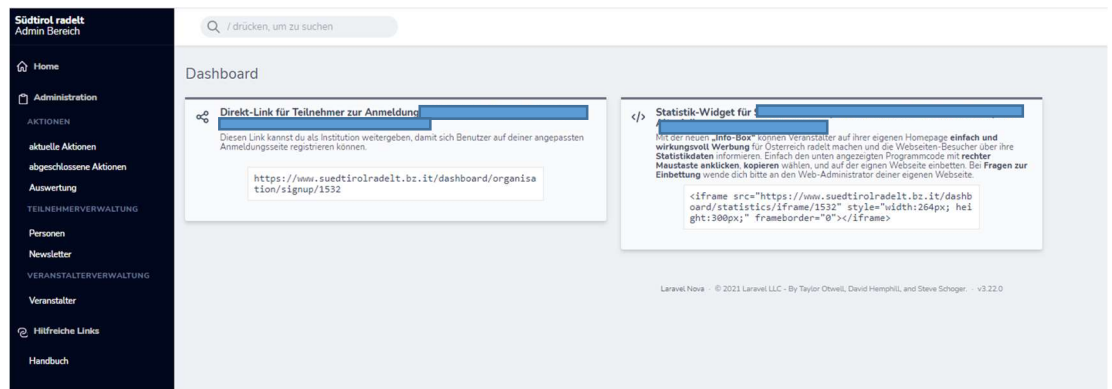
Südtirol radelt
Admin Bereich

/ drücken, um zu suchen

Home

Administration

AKTIONEN

aktuelle Aktionen

abgeschlossene Aktionen

Auswertung

TEILNEHMERVERWALTUNG

Personen

Newsletter

VERANSTALTERVERWALTUNG

Veranstalter

Hilfreiche Links

Handbuch

Dashboard

Direkt-Link für Teilnehmer zur Anmeldung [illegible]

Diesen Link kannst du als Institution weitergeben, damit sich Benutzer auf deiner angepassten Anmeldungsseite registrieren können.

https://www.suedtirolradelt.bz.it/dashboard/organisation/signup/1532

Statistik-Widget für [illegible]

Mit der neuen „Info-Box" können Veranstalter auf ihrer eigenen Homepage einfach und wirkungsvoll Werbung für Österreich radelt machen und die Webseiten-Besucher über ihre Statistikdaten informieren. Einfach den unten angezeigten Programmcode mit rechter Maustaste anklicken, kopieren wählen, und auf der eignen Webseite einbetten. Bei Fragen zur Einbettung wende dich bitte an den Web-Administrator deiner eigenen Webseite.

<iframe src="https://www.suedtirolradelt.bz.it/dashboard/statistics/iframe/1532" style="width:264px; height:300px;" frameborder="0"></iframe>

Laravel Nova · © 2021 Laravel LLC - By Taylor Otwell, David Hemphill, and Steve Schoger. · v3.22.0